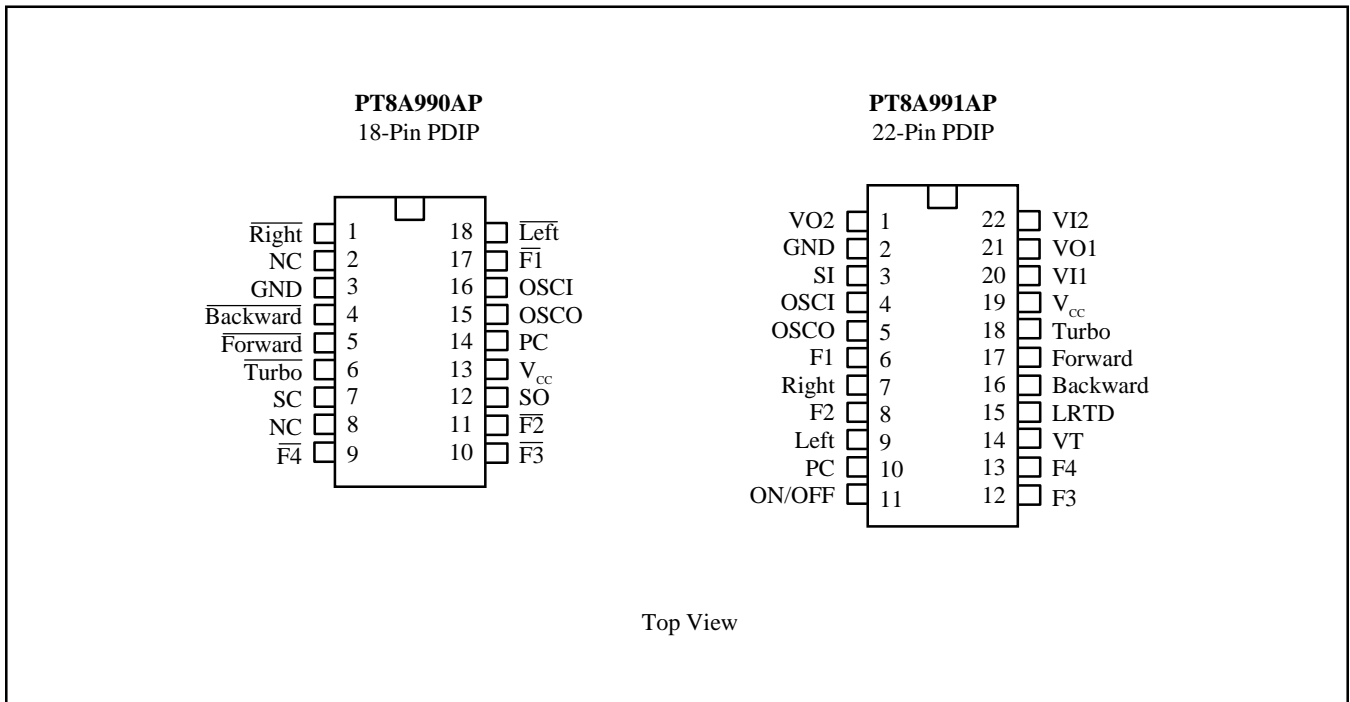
**PT8A990AP**
18-Pin PDIP

$\overline{\text{Right}}$ 1
NC 2
GND 3
$\overline{\text{Backward}}$ 4
$\overline{\text{Forward}}$ 5
$\overline{\text{Turbo}}$ 6
SC 7
NC 8
$\overline{\text{F4}}$ 9

18 $\overline{\text{Left}}$
17 $\overline{\text{F1}}$
16 OSCI
15 OSCO
14 PC
13 $V_{CC}$
12 SO
11 $\overline{\text{F2}}$
10 $\overline{\text{F3}}$

**PT8A991AP**
22-Pin PDIP

VO2 1
GND 2
SI 3
OSCI 4
OSCO 5
F1 6
Right 7
F2 8
Left 9
PC 10
ON/OFF 11

22 VI2
21 VO1
20 VI1
19 $V_{CC}$
18 Turbo
17 Forward
16 Backward
15 LRTD
14 VT
13 F4
12 F3

Top View